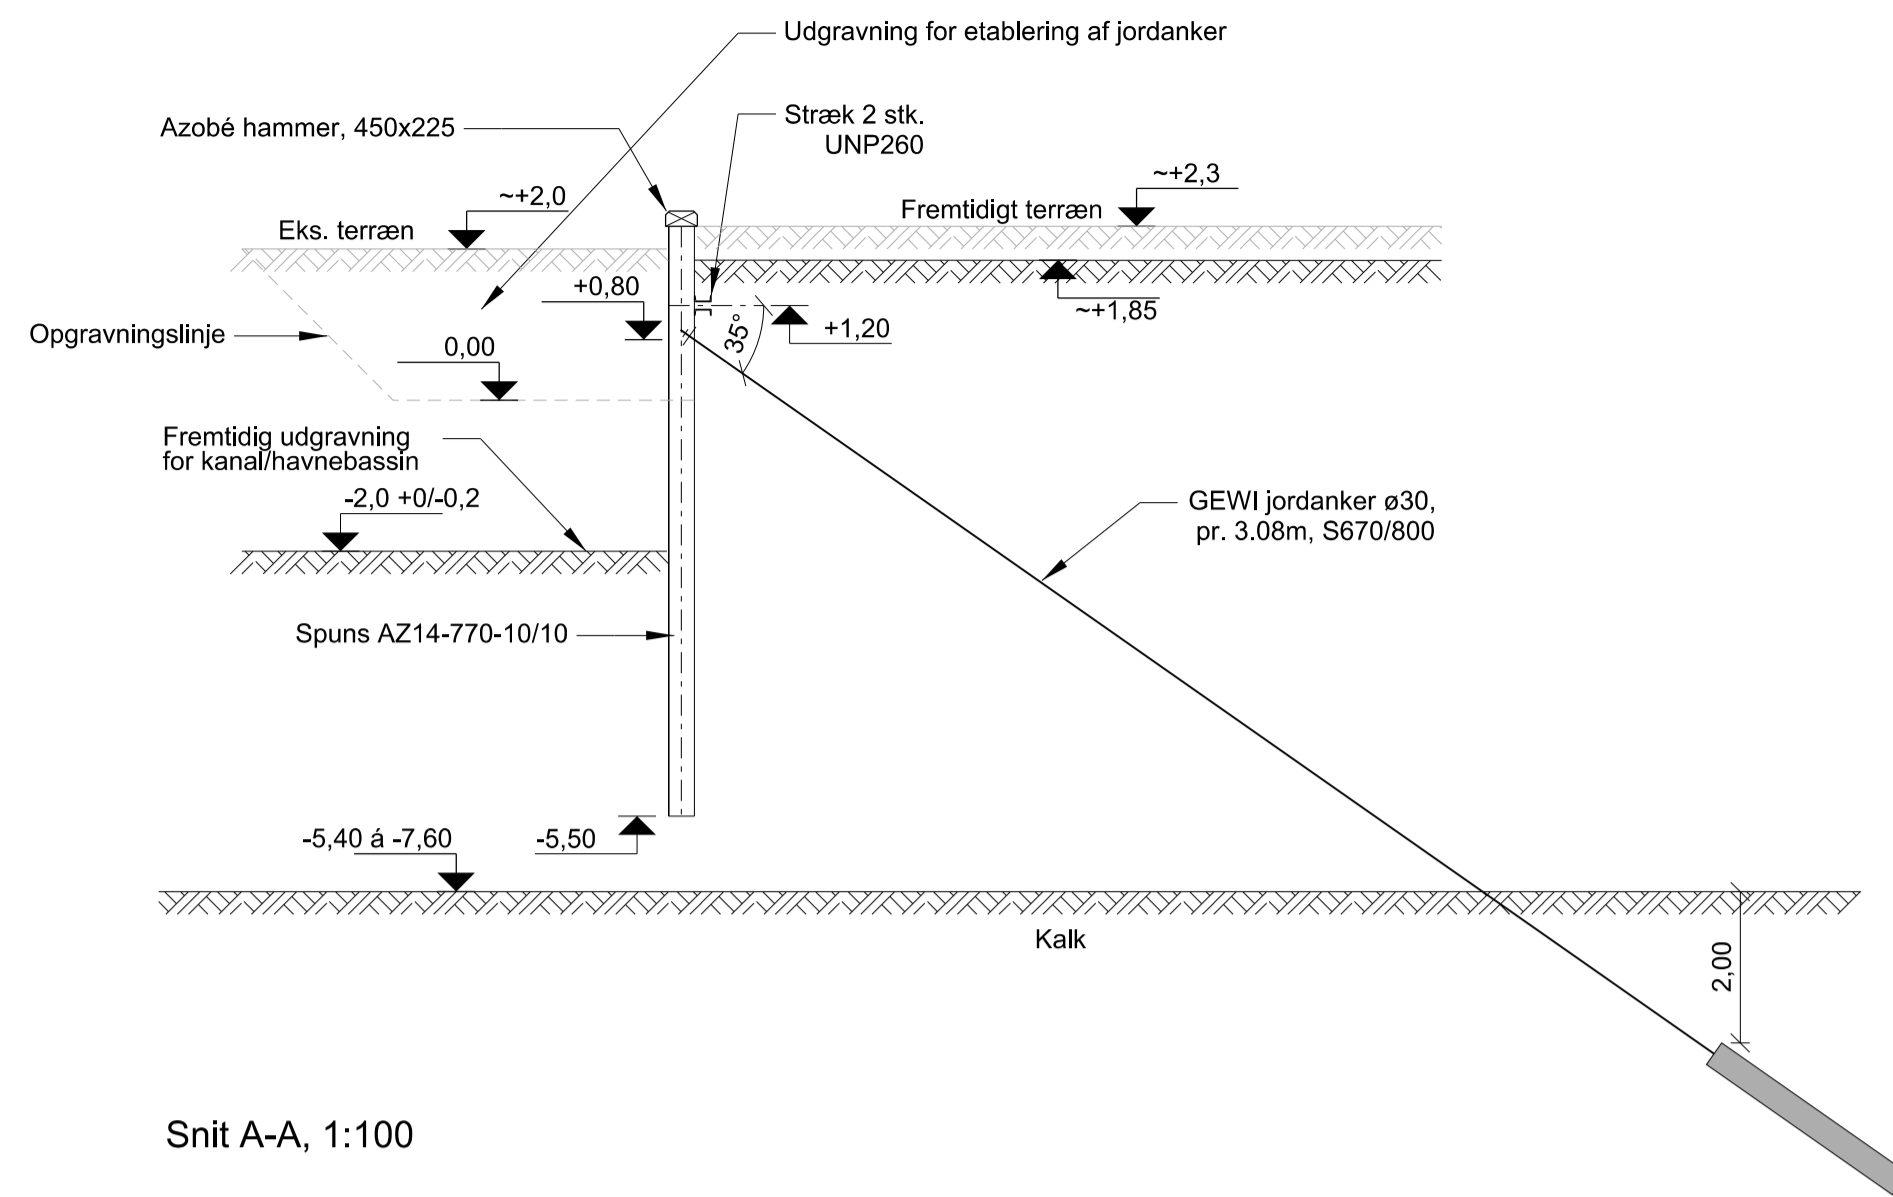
Udgravning for etablering af jordanker

Azobé hammer, 450x225

Stræk 2 stk. UNP260

~+2,3

~+2,0

Fremtidigt terræn

Eks. terræn

+0,80

~+1,85

35°

+1,20

Opgravningslinje

0,00

Fremtidig udgravning for kanal/havnebassin

-2,0 +0/-0,2

GEWI jordanker ø30, pr. 3.08m, S670/800

Spuns AZ14-770-10/10

-5,40 á -7,60

-5,50

Kalk

2,00

Snit A-A, 1:100